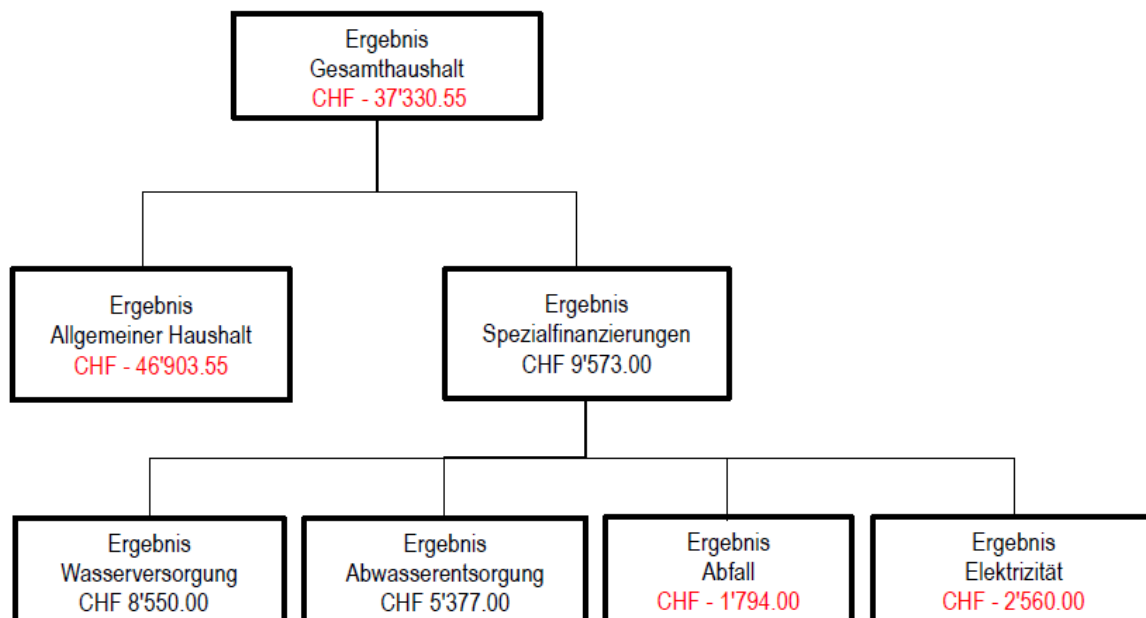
Ergebnis
Gesamthaushalt
CHF - 37'330.55

Ergebnis
Allgemeiner Haushalt
CHF - 46'903.55

Ergebnis
Spezialfinanzierungen
CHF 9'573.00

Ergebnis
Wasserversorgung
CHF 8'550.00

Ergebnis
Abwasserentsorgung
CHF 5'377.00

Ergebnis
Abfall
CHF - 1'794.00

Ergebnis
Elektrizität
CHF - 2'560.00